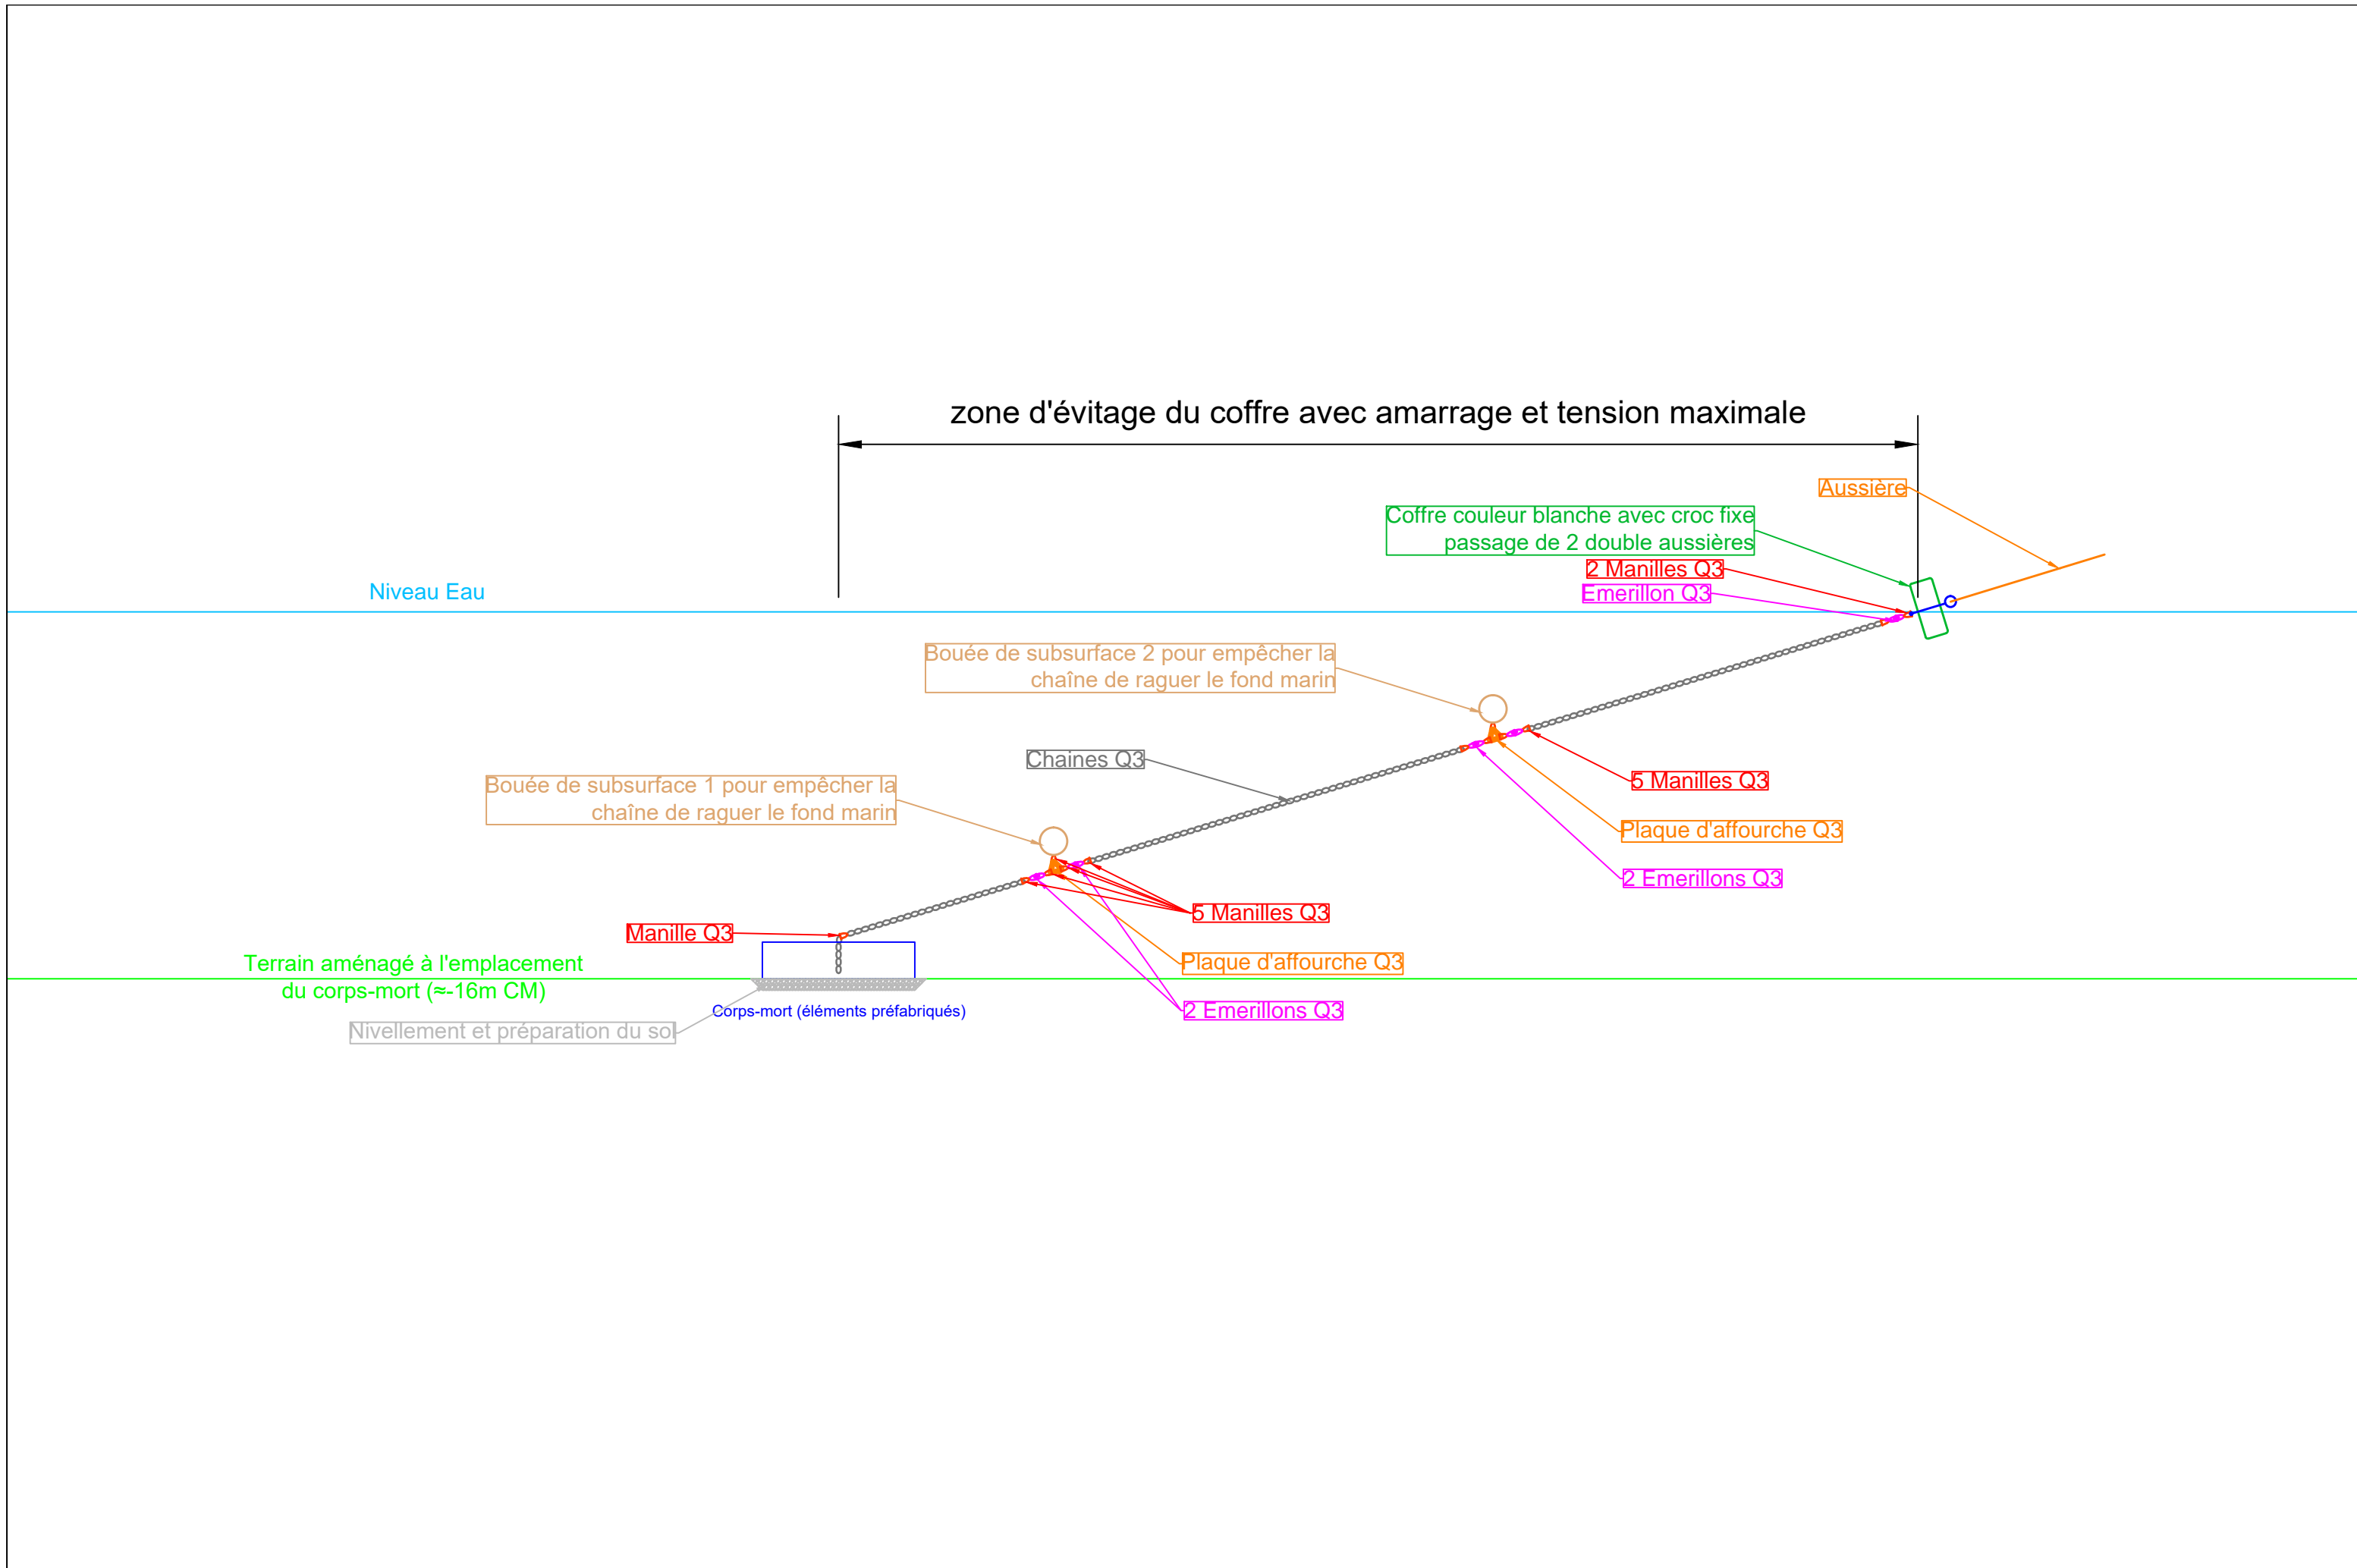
zone d'évitage du coffre avec amarrage et tension maximale

Aussière

Coffre couleur blanche avec croc fixe passage de 2 double aussières

2 Manilles Q3

Emerillon Q3

Niveau Eau

Bouée de subsurface 2 pour empêcher la chaîne de raguer le fond marin

Chaines Q3

5 Manilles Q3

Plaque d'affourche Q3

2 Emerillons Q3

Bouée de subsurface 1 pour empêcher la chaîne de raguer le fond marin

5 Manilles Q3

Manille Q3

Plaque d'affourche Q3

Terrain aménagé à l'emplacement du corps-mort (≈-16m CM)

Corps-mort (éléments préfabriqués)

2 Emerillons Q3

Nivellement et préparation du sol